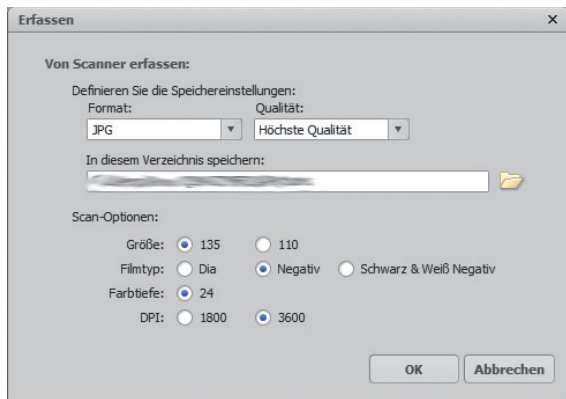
Erfassen ×

Von Scanner erfassen:

Definieren Sie die Speichereinstellungen:

Format: JPG

Qualität: Höchste Qualität

In diesem Verzeichnis speichern:

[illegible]

Scan-Optionen:

Größe: 135 110

Filmtyp: Dia Negativ Schwarz & Weiß Negativ

Farbtiefe: 24

DPI: 1800 3600

OK Abbrechen